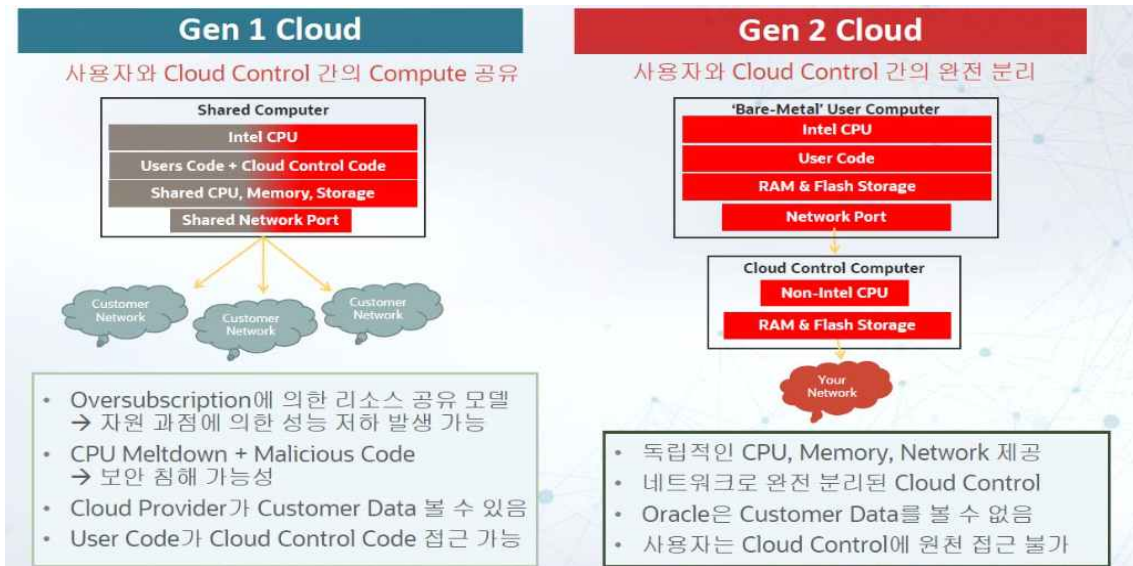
Gen 1 Cloud

사용자와 Cloud Control 간의 Compute 공유

Shared Computer

Intel CPU

Users Code + Cloud Control Code

Shared CPU, Memory, Storage

Shared Network Port

Customer Network

Customer Network

Customer Network

- Oversubscription에 의한 리소스 공유 모델 → 자원 과점에 의한 성능 저하 발생 가능
- CPU Meltdown + Malicious Code → 보안 침해 가능성
- Cloud Provider가 Customer Data 볼 수 있음
- User Code가 Cloud Control Code 접근 가능

Gen 2 Cloud

사용자와 Cloud Control 간의 완전 분리

'Bare-Metal' User Computer

Intel CPU

User Code

RAM & Flash Storage

Network Port

Cloud Control Computer

Non-Intel CPU

RAM & Flash Storage

Your Network

- 독립적인 CPU, Memory, Network 제공
- 네트워크로 완전 분리된 Cloud Control
- Oracle은 Customer Data를 볼 수 없음
- 사용자는 Cloud Control에 원천 접근 불가